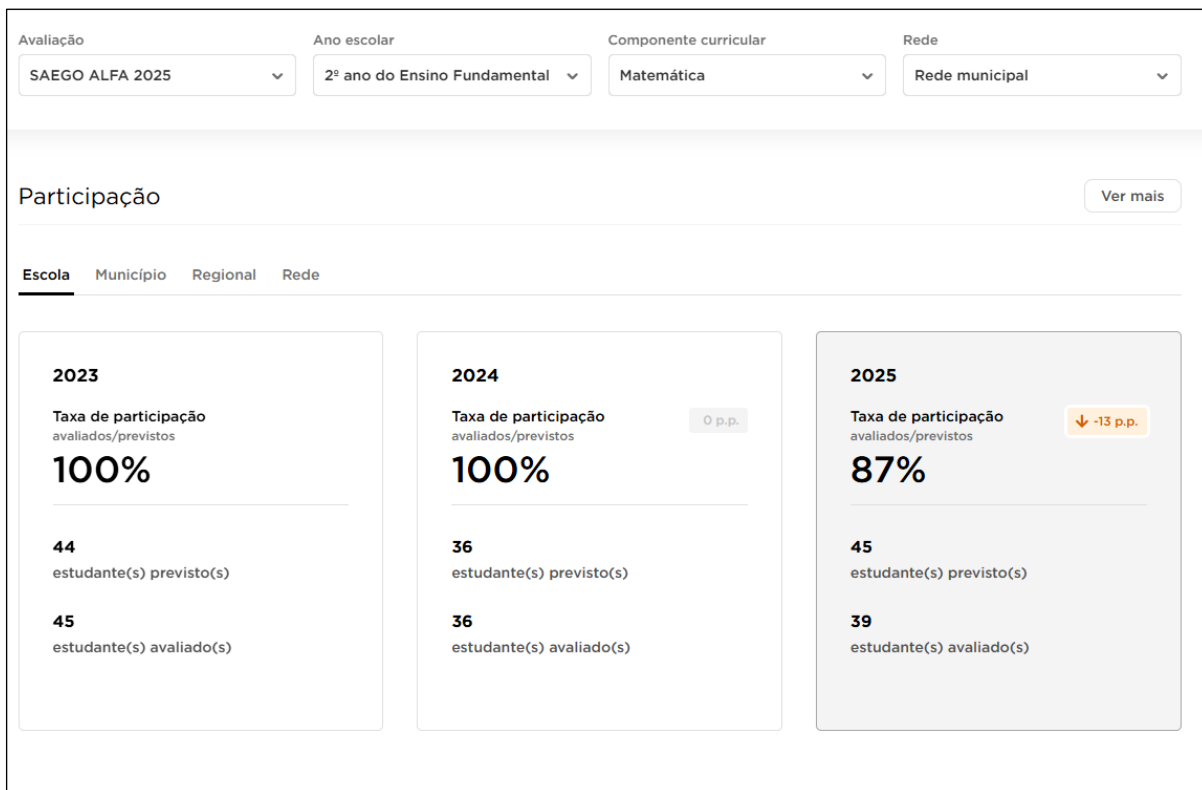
Avaliação
SAEGO ALFA 2025

Ano escolar
2º ano do Ensino Fundamental

Componente curricular
Matemática

Rede
Rede municipal

Participação

Ver mais

Escola Município Regional Rede

2023
Taxa de participação
avaliados/previstos
100%

44
estudante(s) previsto(s)

45
estudante(s) avaliado(s)

2024
Taxa de participação
avaliados/previstos
0 p.p.
100%

36
estudante(s) previsto(s)

36
estudante(s) avaliado(s)

2025
Taxa de participação
avaliados/previstos
-13 p.p.
87%

45
estudante(s) previsto(s)

39
estudante(s) avaliado(s)